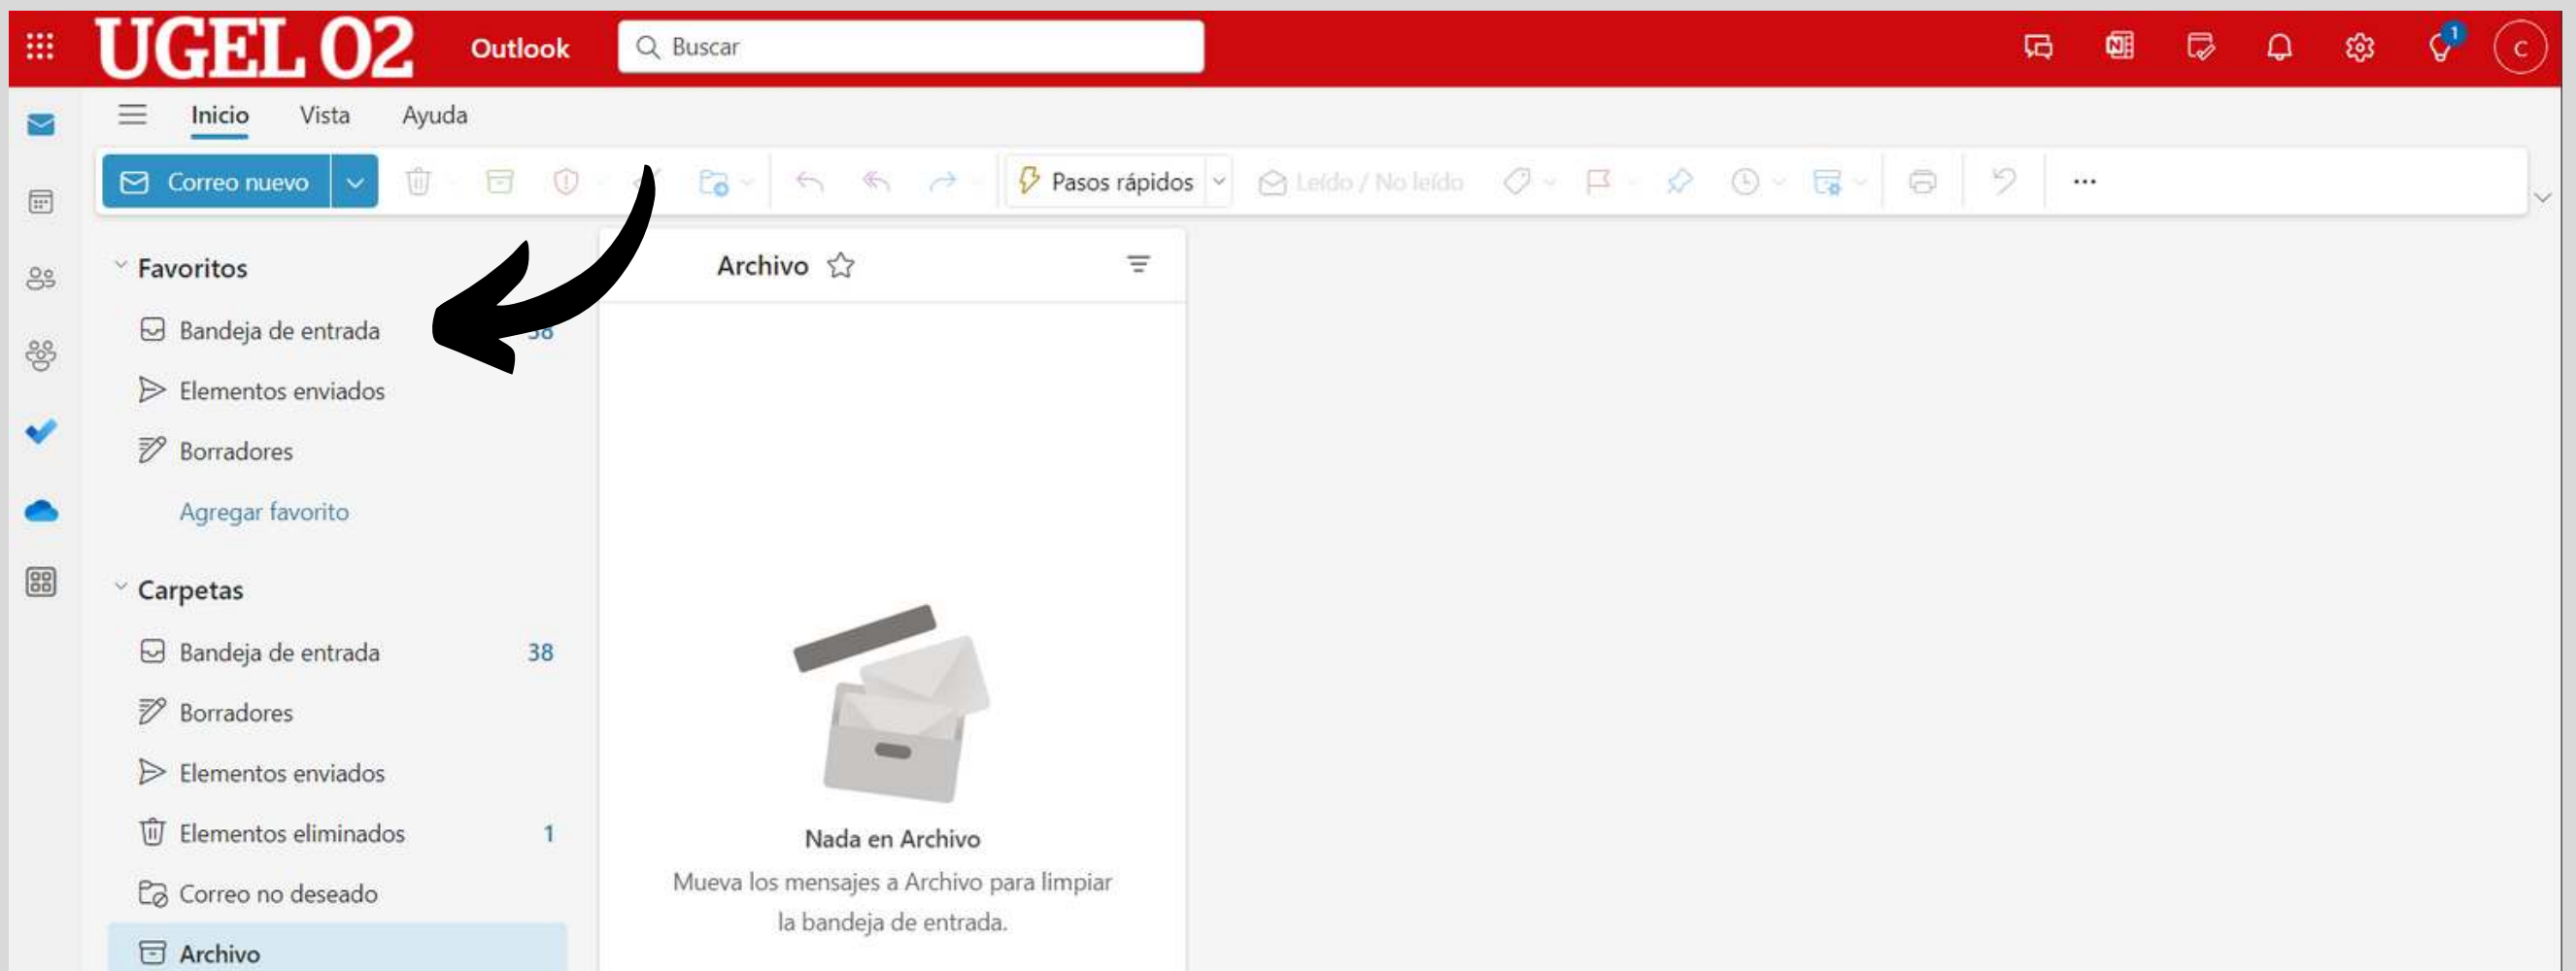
UGEL 02 Outlook Buscar

1

C

Inicio Vista Ayuda

Correo nuevo

Pasos rápidos

Leído / No leído

...

Favoritos

Bandeja de entrada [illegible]

Elementos enviados

Borradores

Agregar favorito

Carpetas

Bandeja de entrada 38

Borradores

Elementos enviados

Elementos eliminados 1

Correo no deseado

Archivo

Archivo

Nada en Archivo

Mueva los mensajes a Archivo para limpiar la bandeja de entrada.